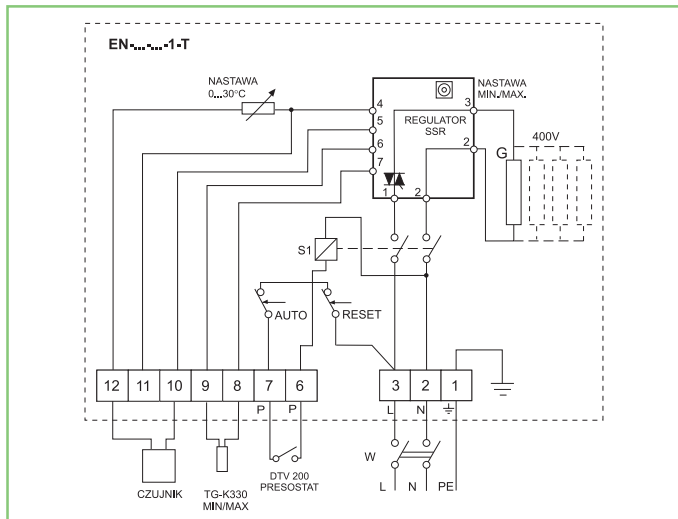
EN-...-...-1-T

NASTAWA
0...30°C

4
5
6
7

NASTAWA
MIN./MAX.
3

REGULATOR
SSR

2
1
2

400V

G

S1

AUTO

RESET

12 | 11 | 10 | 9 | 8 | 7 | 6

P P

3 | 2 | 1

L N ⏚

W

L N PE

CZUJNIK

TG-K330
MIN/MAX

DTV 200
PRESOSTAT